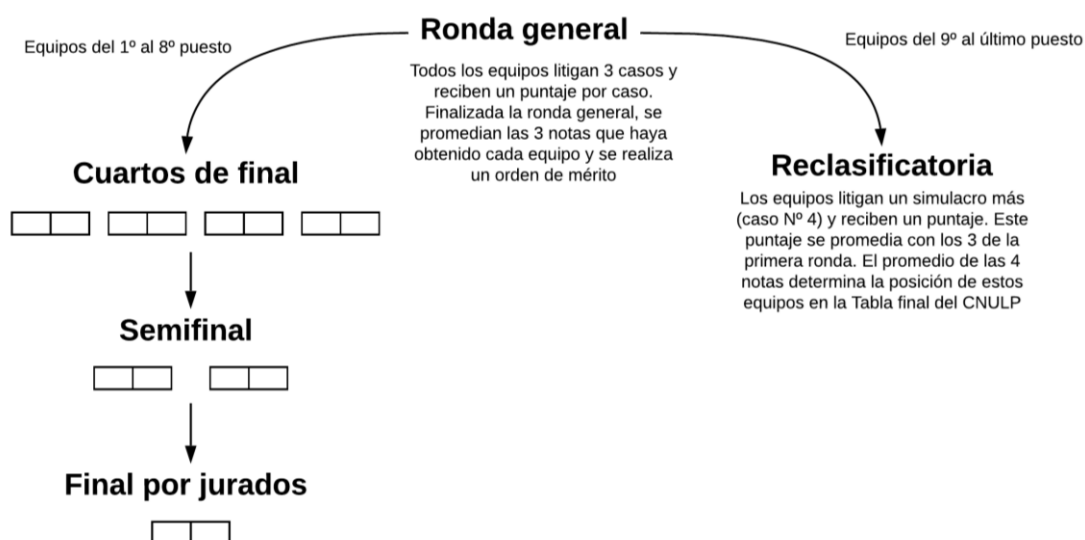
Ronda general

Equipos del 1º al 8º puesto

Equipos del 9º al último puesto

Todos los equipos litigan 3 casos y reciben un puntaje por caso. Finalizada la ronda general, se promedian las 3 notas que haya obtenido cada equipo y se realiza un orden de mérito

Cuartos de final

Semifinal

Final por jurados

Reclasificatoria

Los equipos litigan un simulacro más (caso Nº 4) y reciben un puntaje. Este puntaje se promedia con los 3 de la primera ronda. El promedio de las 4 notas determina la posición de estos equipos en la Tabla final del CNULP